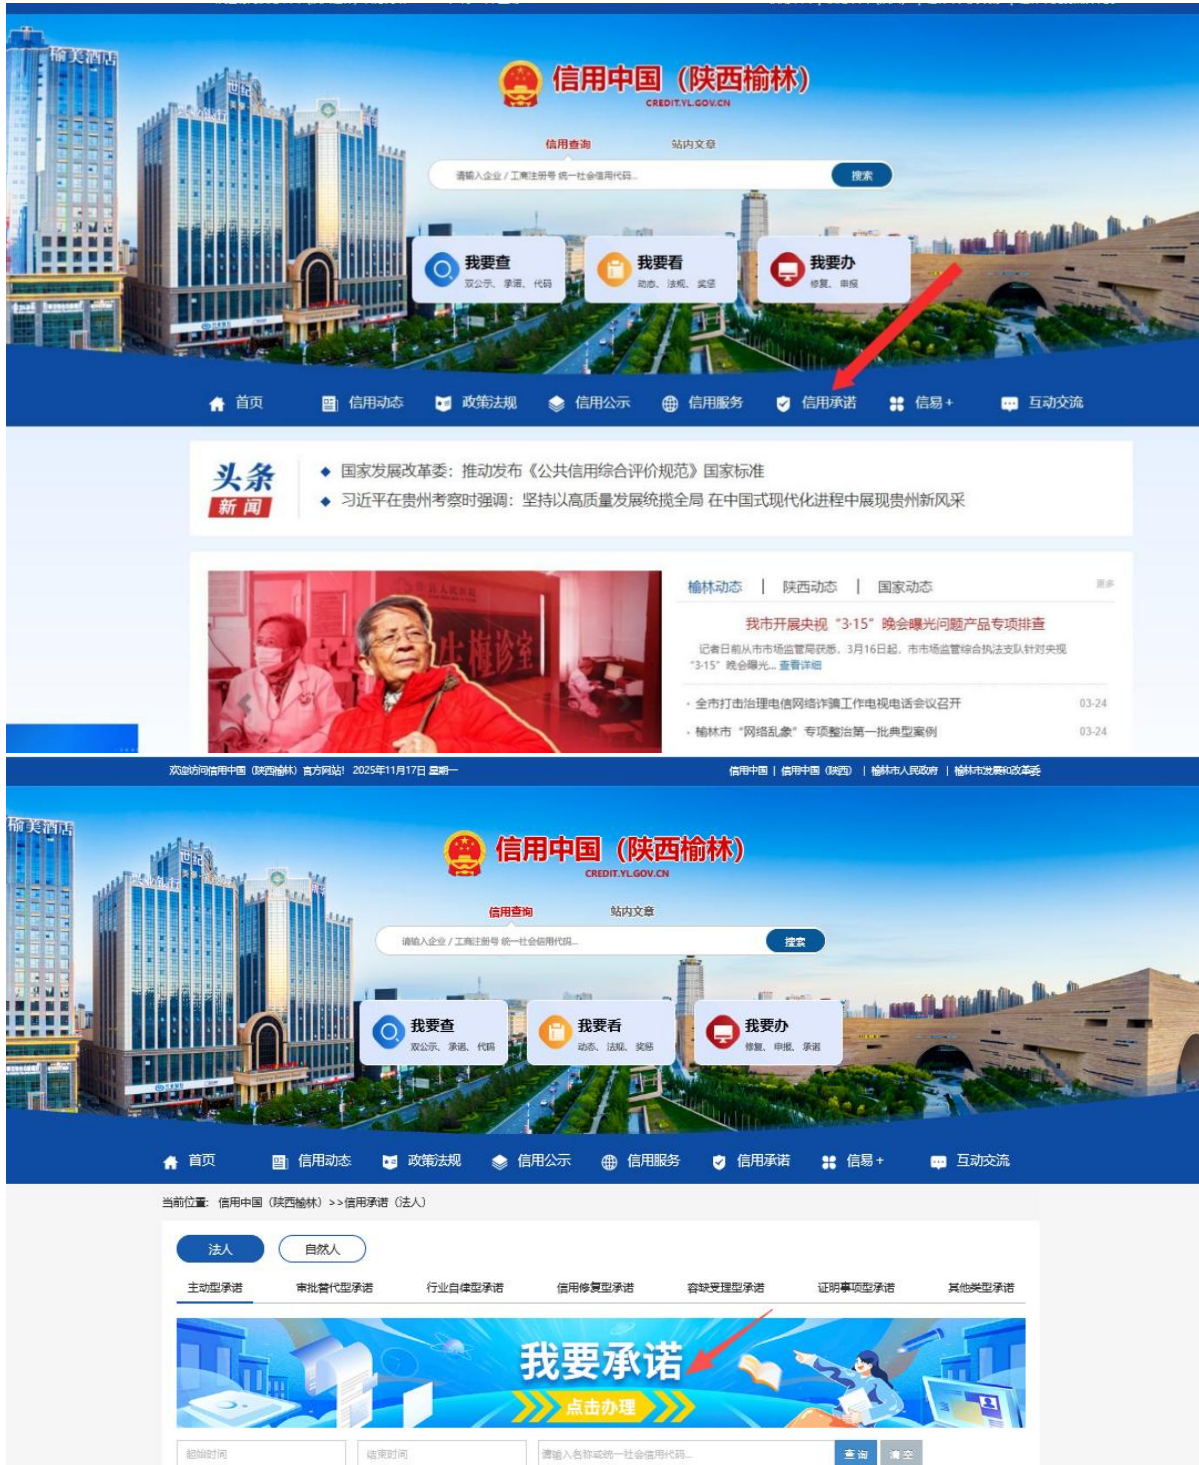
榆美酒店

信用中国（陕西榆林）
CREDIT.YL.GOV.CN

信用查询　站内文章

请输入企业 / 工商注册号 统一社会信用代码...　搜索

我要查
双公示、承诺、代码

我要看
动态、法规、奖惩

我要办
修复、申报

首页　信用动态　政策法规　信用公示　信用服务　信用承诺　信易＋　互动交流

头条新闻

◆ 国家发展改革委：推动发布《公共信用综合评价规范》国家标准
◆ 习近平在贵州考察时强调：坚持以高质量发展统揽全局 在中国式现代化进程中展现贵州新风采

榆林动态 | 陕西动态 | 国家动态　更多

我市开展央视“3·15”晚会曝光问题产品专项排查
记者日前从市市场监管局获悉，3月16日起，市市场监管综合执法支队针对央视“3·15”晚会曝光...查看详细

· 全市打击治理电信网络诈骗工作电视电话会议召开　03-24
· 榆林市“网络乱象”专项整治第一批典型案例　03-24

欢迎访问信用中国（陕西榆林）官方网站！ 2025年11月17日 星期一　信用中国 | 信用中国（陕西） | 榆林市人民政府 | 榆林市发展和改革委

榆美酒店

信用中国（陕西榆林）
CREDIT.YL.GOV.CN

信用查询　站内文章

请输入企业 / 工商注册号 统一社会信用代码...　搜索

我要查
双公示、承诺、代码

我要看
动态、法规、奖惩

我要办
修复、申报、承诺

首页　信用动态　政策法规　信用公示　信用服务　信用承诺　信易＋　互动交流

当前位置：信用中国（陕西榆林）>>信用承诺（法人）

法人　自然人

主动型承诺　审批替代型承诺　行业自律型承诺　信用修复型承诺　容缺受理型承诺　证明事项型承诺　其他类型承诺

我要承诺
点击办理

起始时间　结束时间　请输入名称或统一社会信用代码...　查询　清空